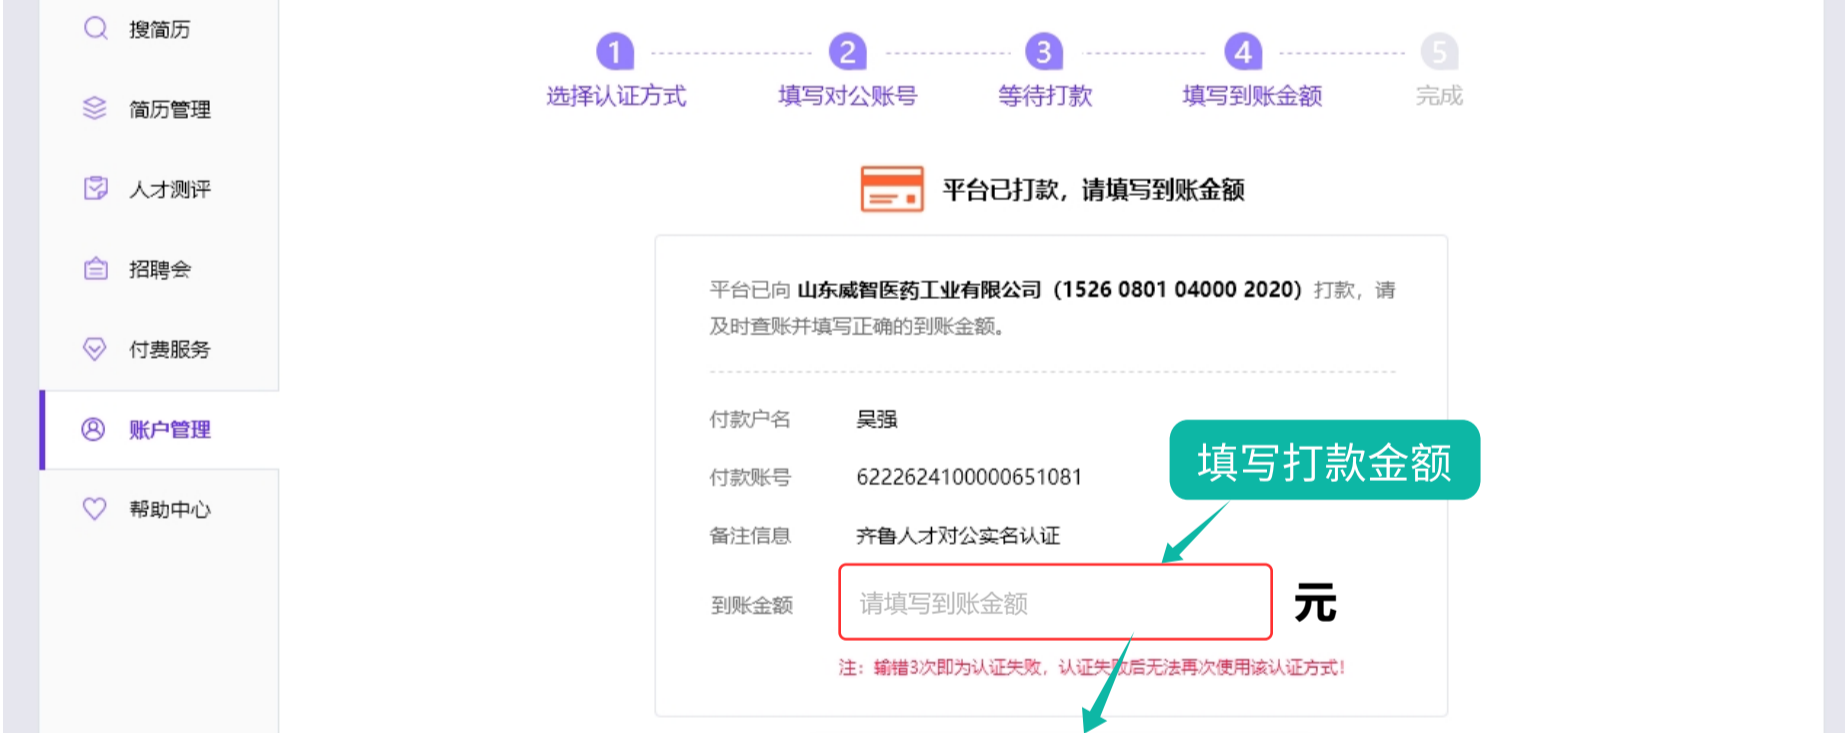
搜简历

简历管理

人才测评

招聘会

付费服务

账户管理

帮助中心

1 选择认证方式
2 填写对公账号
3 等待打款
4 填写到账金额
5 完成

平台已打款，请填写到账金额

平台已向 山东威智医药工业有限公司（1526 0801 04000 2020）打款，请及时查账并填写正确的到账金额。

付款户名 吴强

付款账号 6222624100000651081

备注信息 齐鲁人才对公实名认证

到账金额 请填写到账金额 元

填写打款金额

注：输错3次即为认证失败，认证失败后无法再次使用该认证方式！